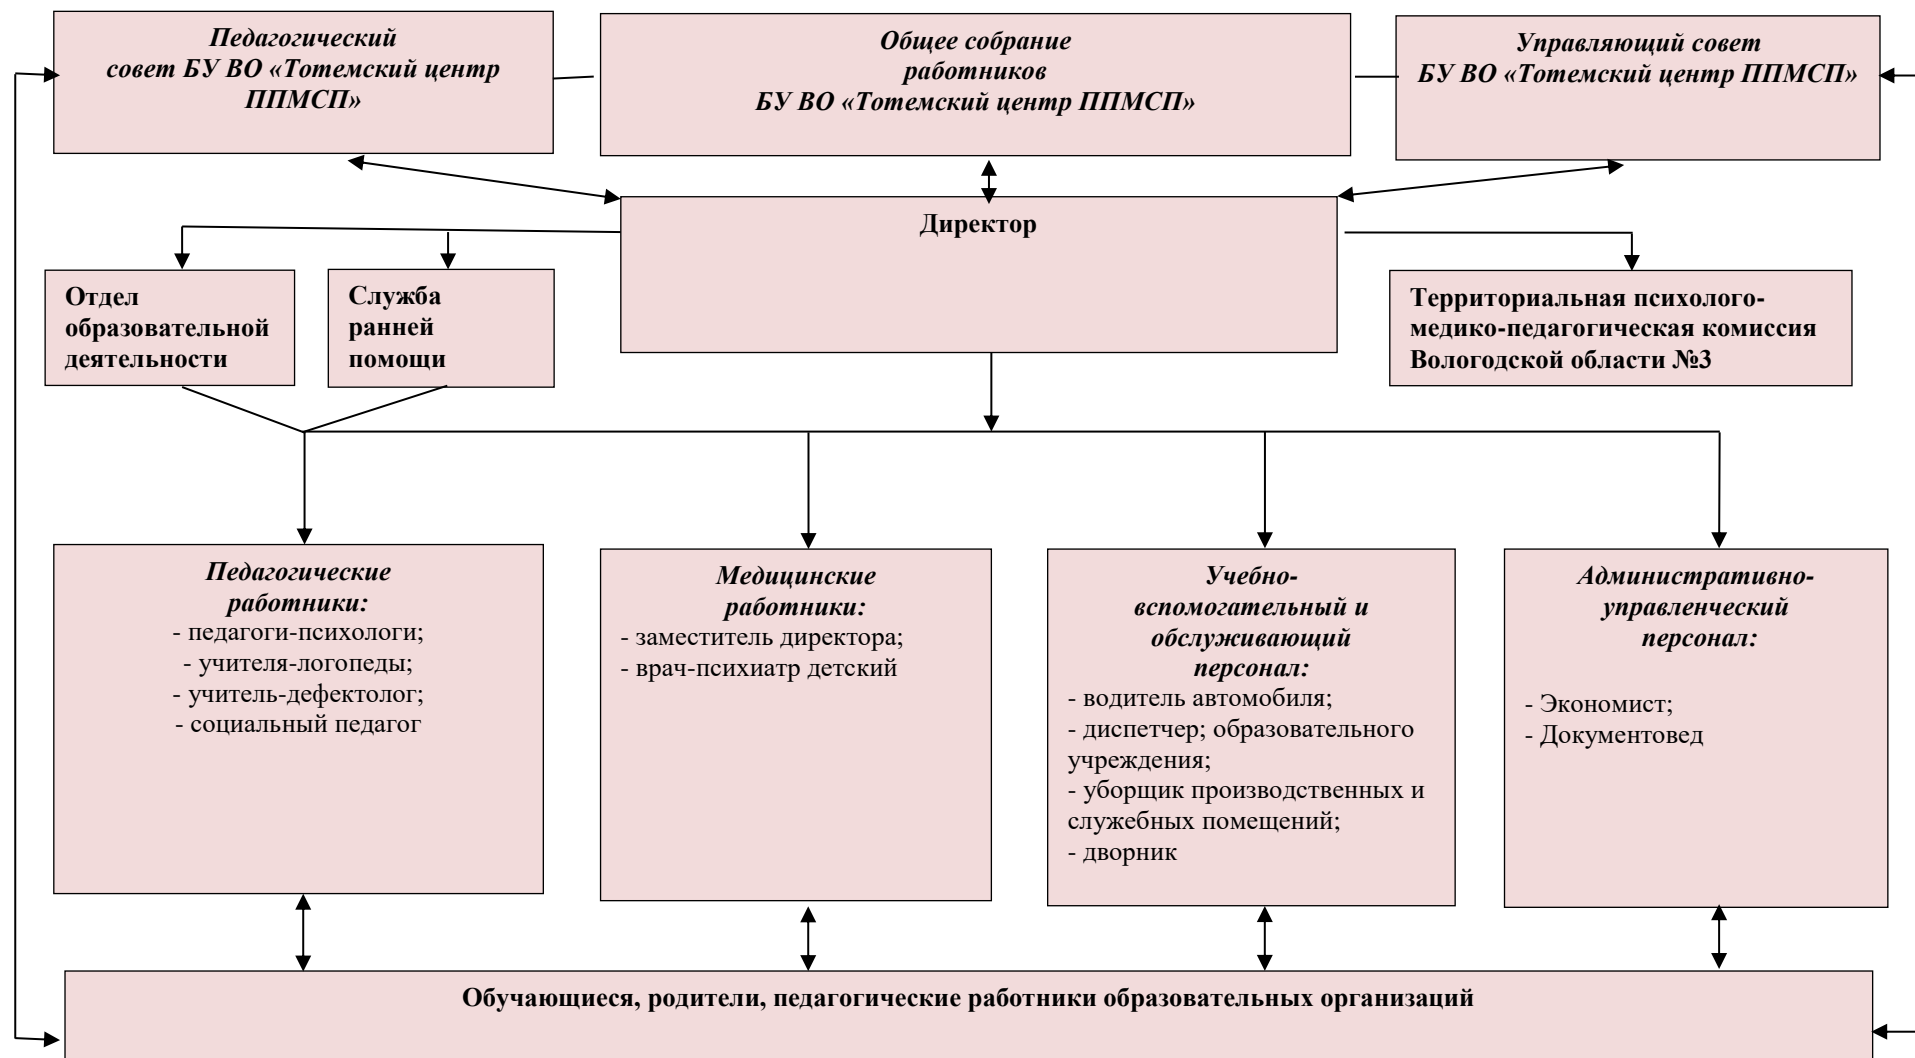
Педагогический совет БУ ВО «Тотемский центр ППМСП»

Общее собрание работников БУ ВО «Тотемский центр ППМСП»

Управляющий совет БУ ВО «Тотемский центр ППМСП»

Директор

Отдел образовательной деятельности

Служба ранней помощи

Территориальная психолого-медико-педагогическая комиссия Вологодской области №3

Педагогические работники:
- педагоги-психологи;
- учителя-логопеды;
- учитель-дефектолог;
- социальный педагог

Медицинские работники:
- заместитель директора;
- врач-психиатр детский

Учебно-вспомогательный и обслуживающий персонал:
- водитель автомобиля;
- диспетчер; образовательного учреждения;
- уборщик производственных и служебных помещений;
- дворник

Административно-управленческий персонал:
- Экономист;
- Документовед

Обучающиеся, родители, педагогические работники образовательных организаций